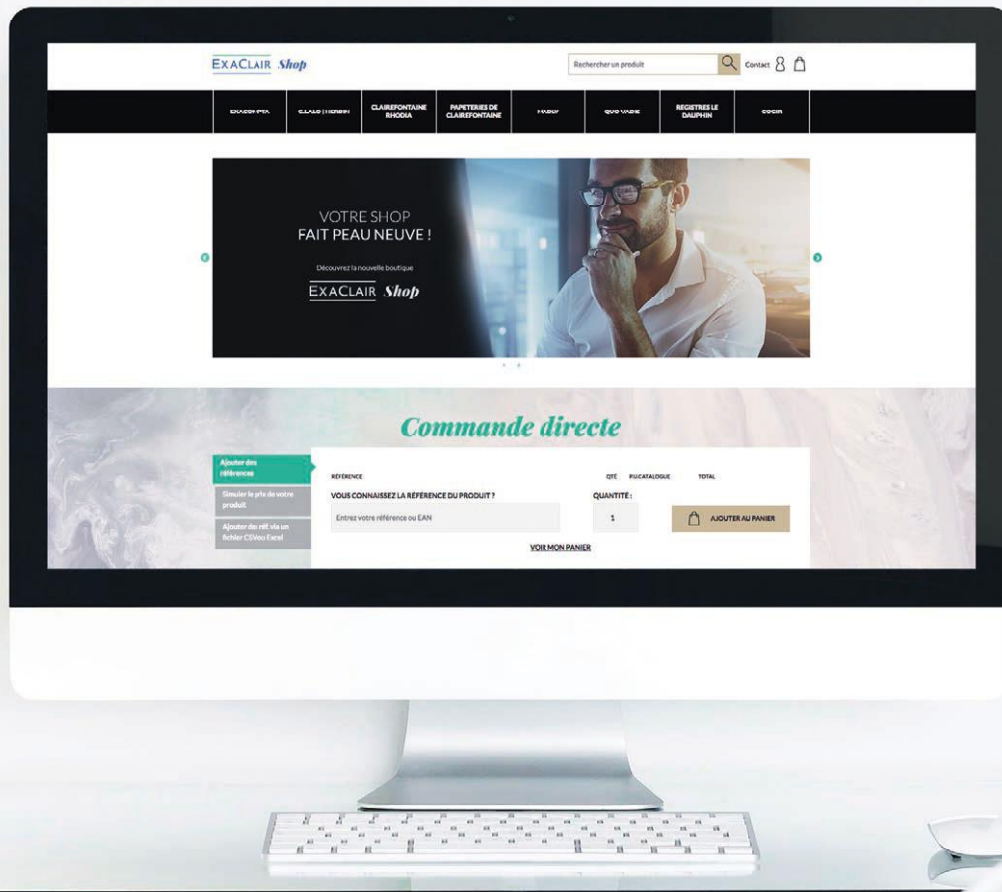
EXACLAIR Shop

Rechercher un produit

Contact

EXACOMPTA

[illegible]

CLAIREFONTAINE RHODIA

PAPETERIES DE CLAIREFONTAINE

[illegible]

QUO VADIS

REGISTRES LE DAUPHIN

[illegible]

VOTRE SHOP
FAIT PEAU NEUVE !

Découvrez la nouvelle boutique

EXACLAIR Shop

Commande directe

Ajouter des références

Simuler le prix de votre produit

Ajouter des réf. via un fichier CSV ou Excel

RÉFÉRENCE

QTÉ

PU CATALOGUE

TOTAL

VOUS CONNAISSEZ LA RÉFÉRENCE DU PRODUIT ?

QUANTITÉ :

Entrez votre référence ou EAN

1

AJOUTER AU PANIER

VOIR MON PANIER